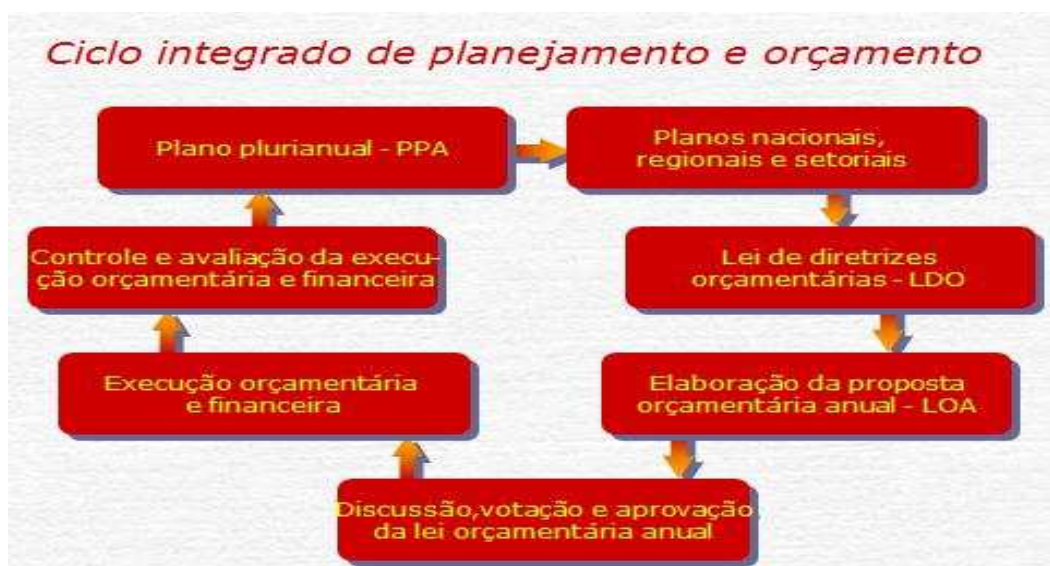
Ciclo integrado de planejamento e orçamento

Plano plurianual - PPA

Planos nacionais, regionais e setoriais

Lei de diretrizes orçamentárias - LDO

Elaboração da proposta orçamentária anual - LOA

Discussão,votação e aprovação da lei orçamentária anual

Execução orçamentária e financeira

Controle e avaliação da execução orçamentária e financeira